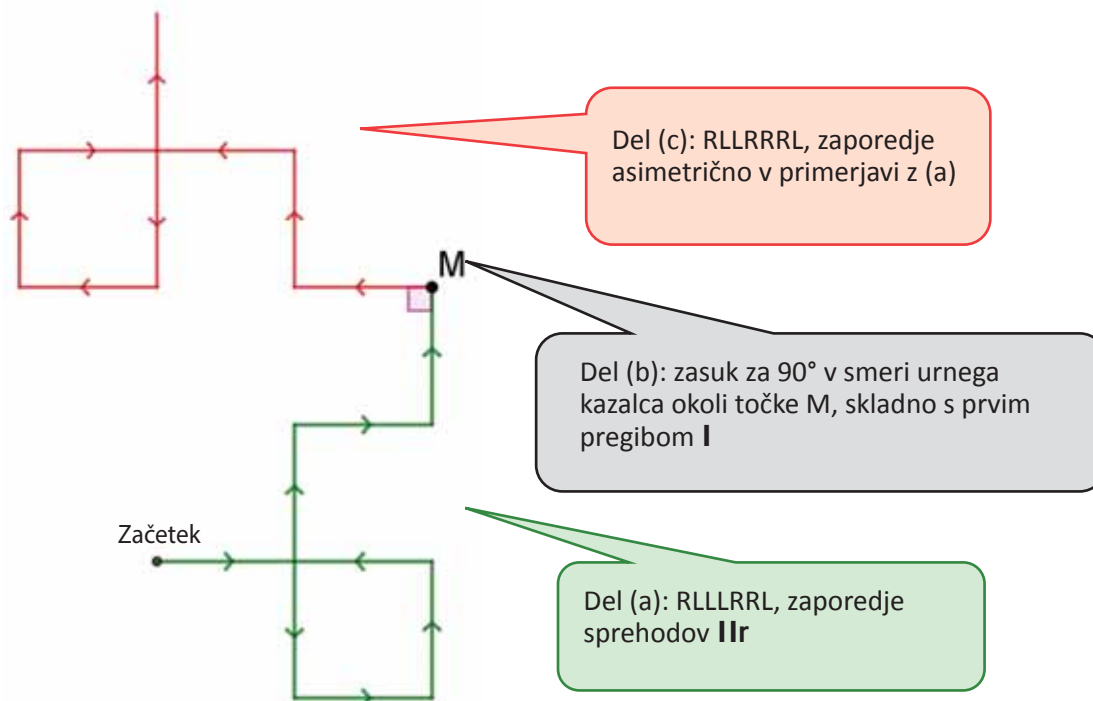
Del (c): RLLRRRL, zaporedje asimetrično v primerjavi z (a)

M

Del (b): zasuk za 90° v smeri urnega kazalca okoli točke M, skladno s prvim pregibom **I**

Začetek

Del (a): RLLLRRL, zaporedje sprehodov **IIr**